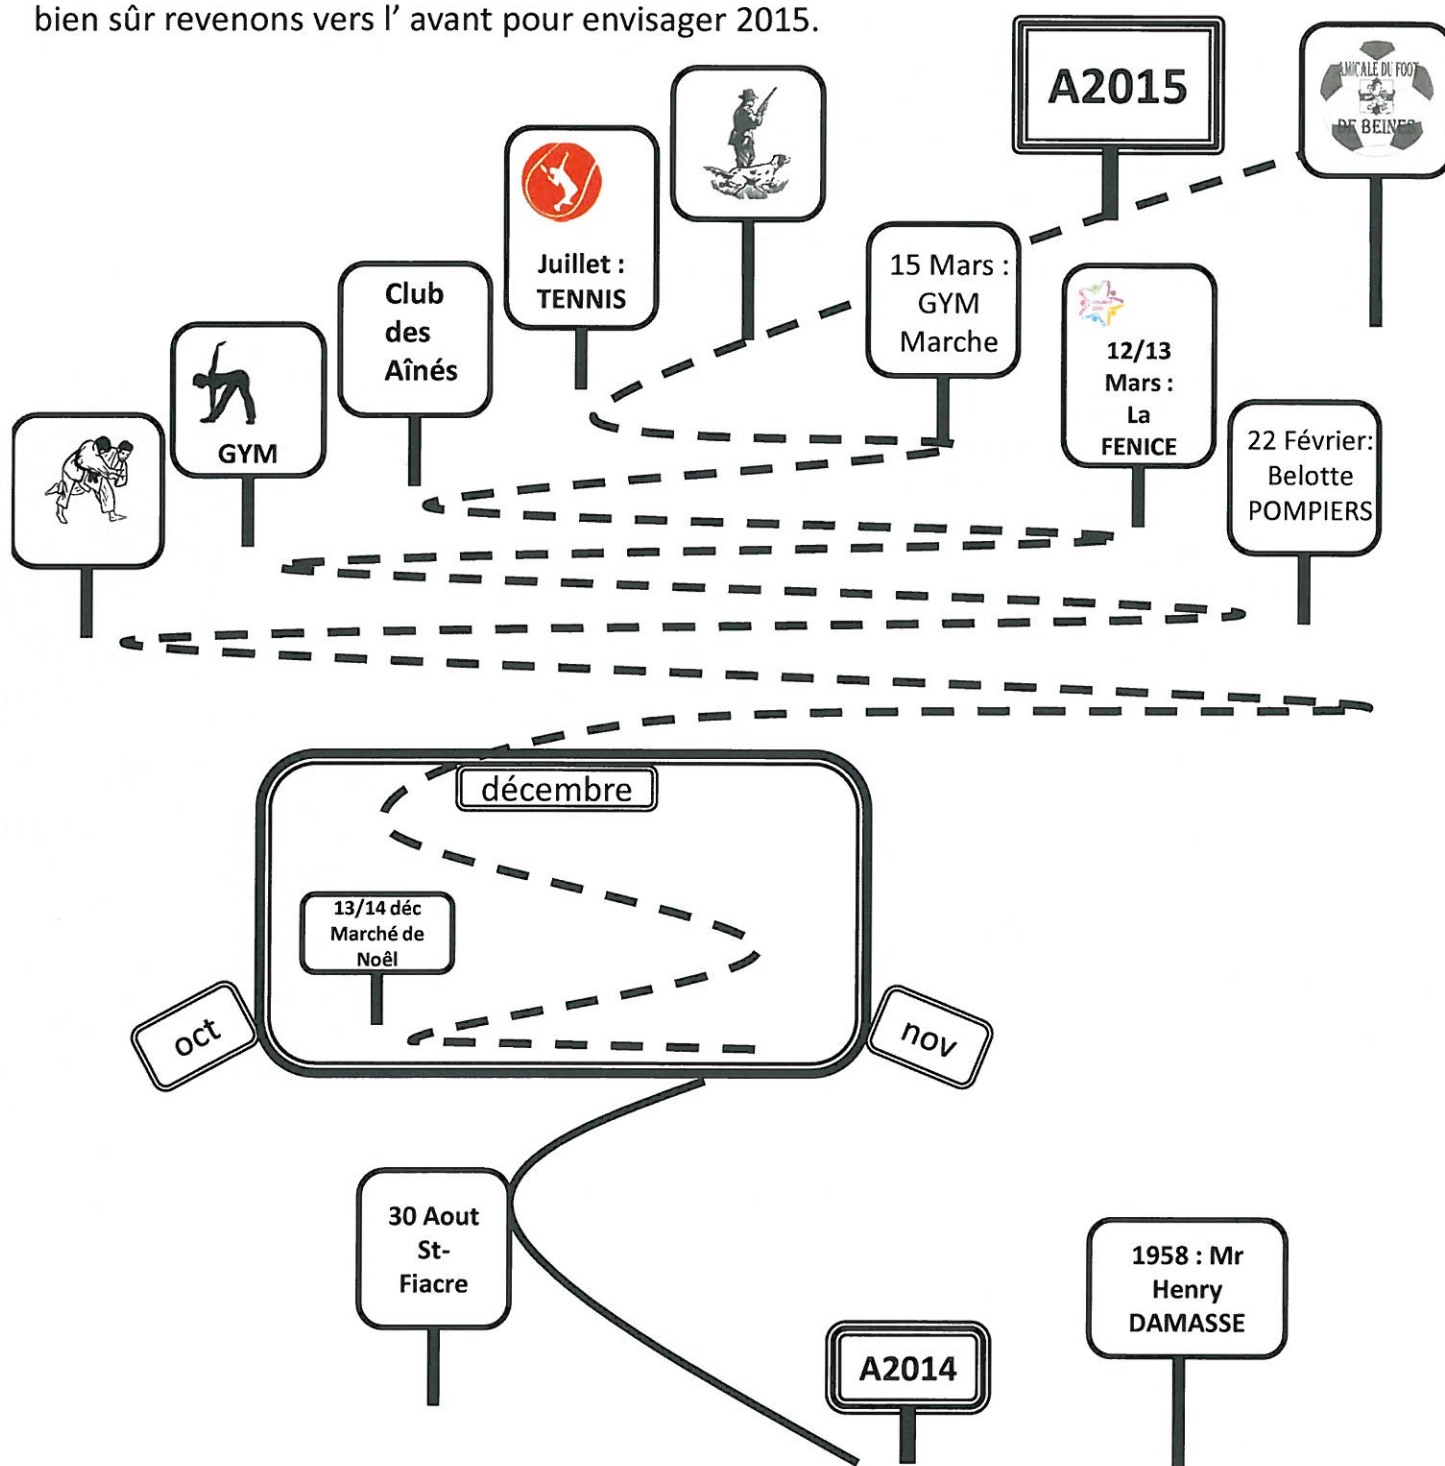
bien sûr revenons vers l' avant pour envisager 2015.

A2015

AMICALE DU FOOT DE BEINES

Juillet : TENNIS

15 Mars : GYM Marche

Club des Aînés

12/13 Mars : La FENICE

GYM

22 Février: Belotte POMPIERS

décembre

13/14 déc Marché de Noêl

oct

nov

30 Aout St-Fiacre

1958 : Mr Henry DAMASSE

A2014